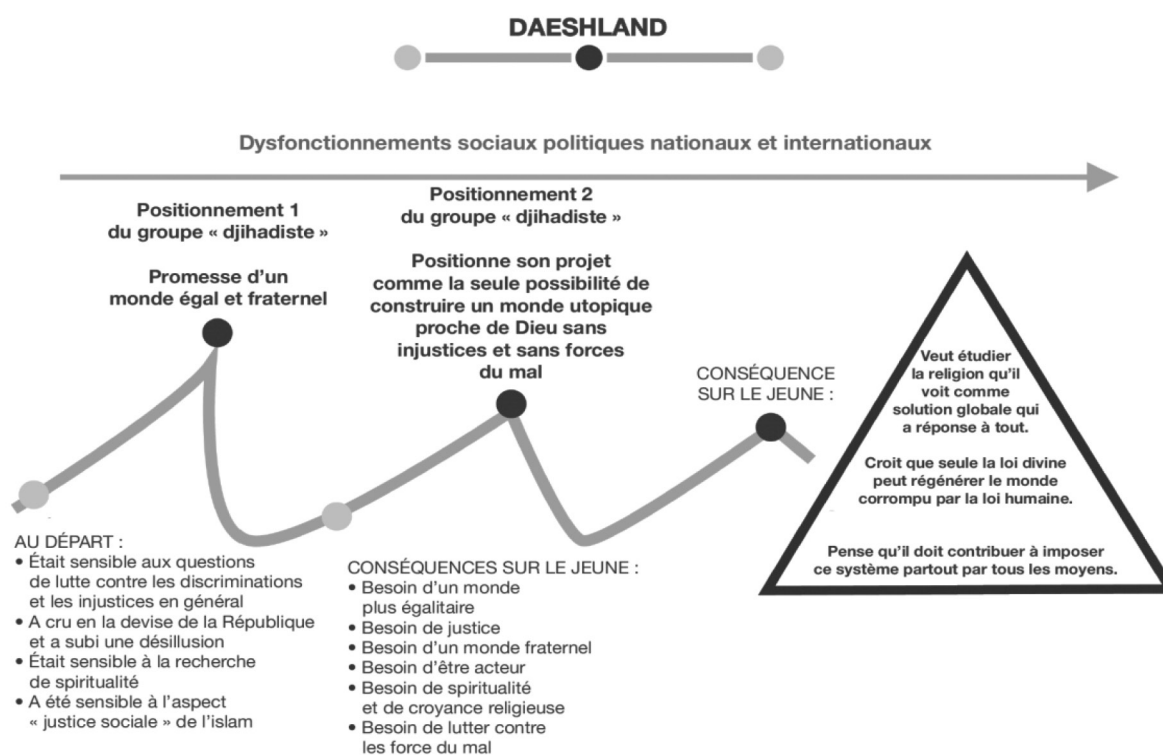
DAESHLAND

Dysfonctionnements sociaux politiques nationaux et internationaux

Positionnement 1 du groupe « djihadiste »

Promesse d'un monde égal et fraternel

Positionnement 2 du groupe « djihadiste »

Positionne son projet comme la seule possibilité de construire un monde utopique proche de Dieu sans injustices et sans forces du mal

CONSÉQUENCE SUR LE JEUNE :

Veut étudier la religion qu'il voit comme solution globale qui a réponse à tout.

Croit que seule la loi divine peut régénérer le monde corrompu par la loi humaine.

Pense qu'il doit contribuer à imposer ce système partout par tous les moyens.

AU DÉPART :
• Était sensible aux questions de lutte contre les discriminations et les injustices en général
• A cru en la devise de la République et a subi une désillusion
• Était sensible à la recherche de spiritualité
• A été sensible à l'aspect « justice sociale » de l'islam

CONSÉQUENCES SUR LE JEUNE :
• Besoin d'un monde plus égalitaire
• Besoin de justice
• Besoin d'un monde fraternel
• Besoin d'être acteur
• Besoin de spiritualité et de croyance religieuse
• Besoin de lutter contre les force du mal